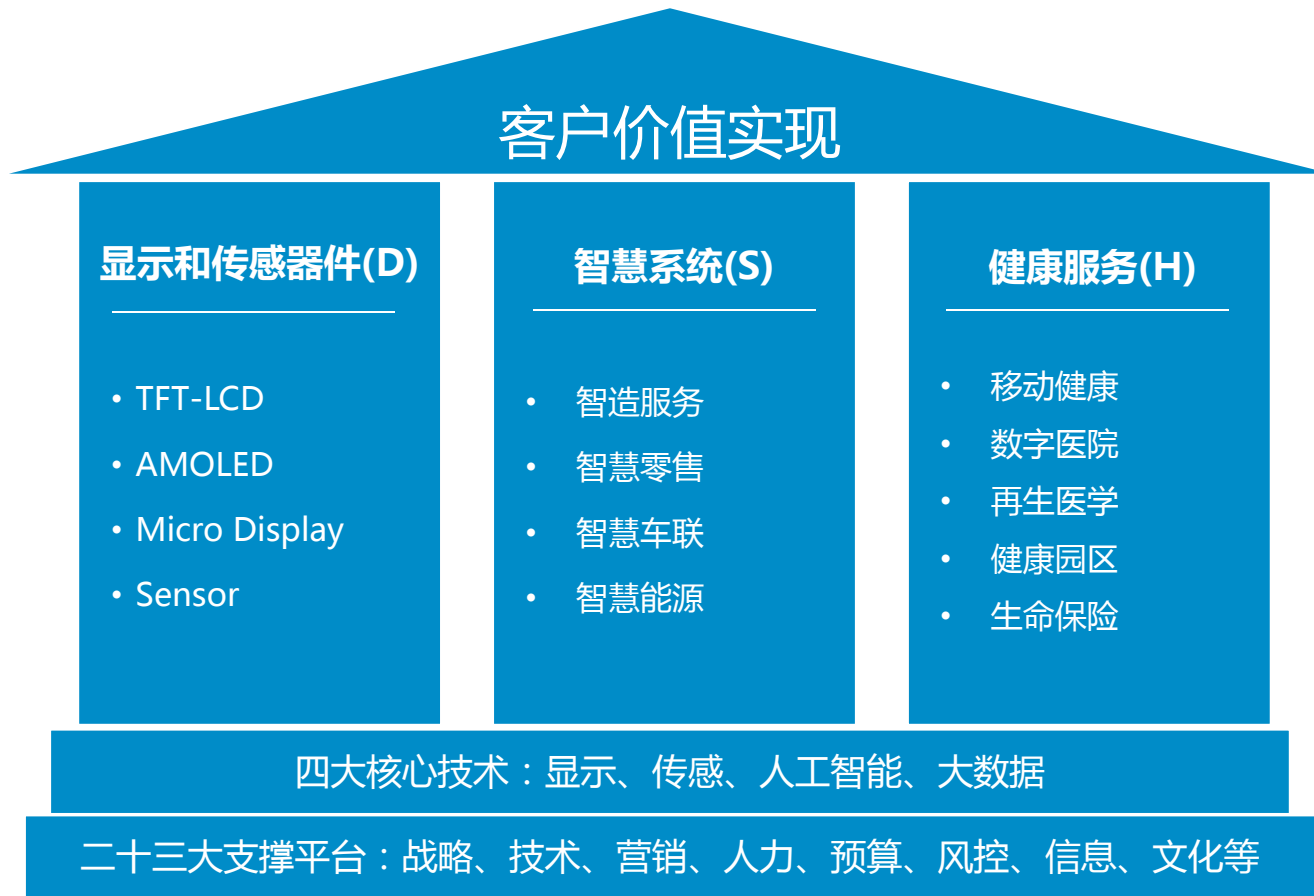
客户价值实现

显示和传感器件(D)

• TFT-LCD
• AMOLED
• Micro Display
• Sensor

智慧系统(S)

• 智造服务
• 智慧零售
• 智慧车联
• 智慧能源

健康服务(H)

• 移动健康
• 数字医院
• 再生医学
• 健康园区
• 生命保险

四大核心技术：显示、传感、人工智能、大数据

二十三大支撑平台：战略、技术、营销、人力、预算、风控、信息、文化等